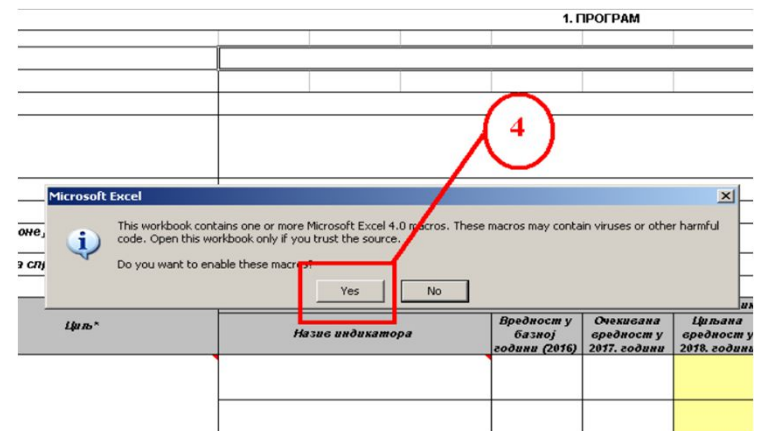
1. ПРОГРАМ

4

Microsoft Excel

This workbook contains one or more Microsoft Excel 4.0 macros. These macros may contain viruses or other harmful code. Open this workbook only if you trust the source.

Do you want to enable these macros?

Yes

No

оне,

а спр

Циљ*

Назив индикатора

Вредност у базној години (2016)

Очекивана вредност у 2017. години

Циљана вредност у 2018. годин